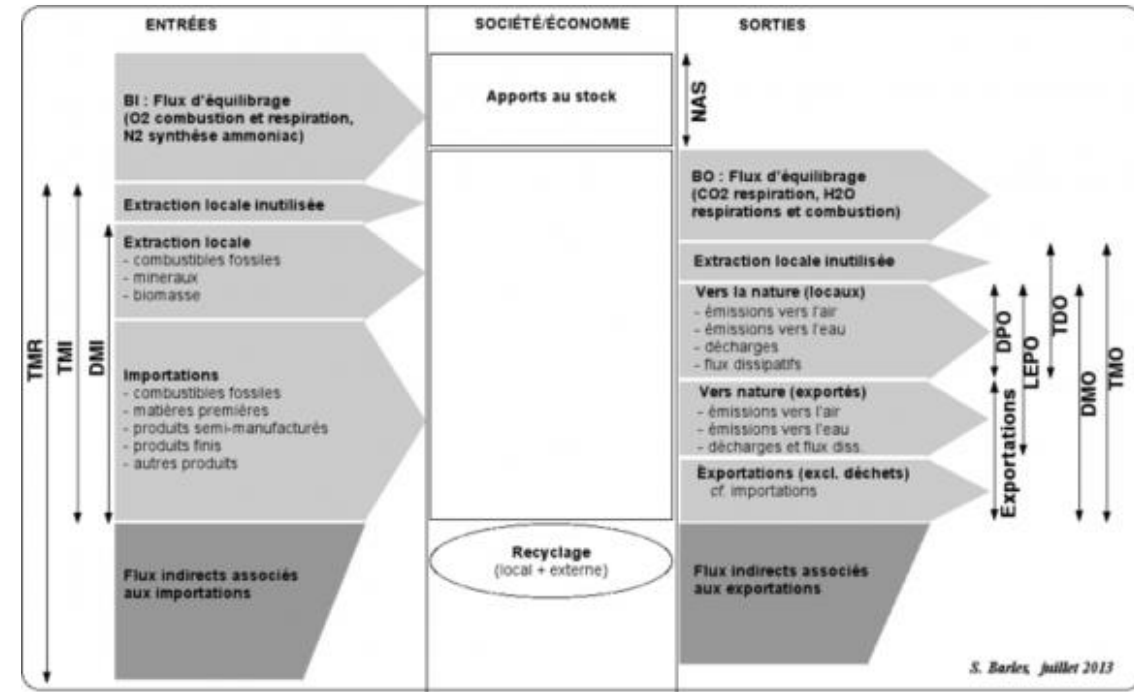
ENTRÉES

SOCIÉTÉ/ÉCONOMIE

SORTIES

BI : Flux d'équilibrage (O2 combustion et respiration, N2 synthèse ammoniac)

Extraction locale inutilisée

Extraction locale
- combustibles fossiles
- minéraux
- biomasse

Importations
- combustibles fossiles
- matières premières
- produits semi-manufacturés
- produits finis
- autres produits

Flux indirects associés aux importations

TMR

TMI

DMI

Apports au stock

Recyclage
(local + externe)

NAS

BO : Flux d'équilibrage (CO2 respiration, H2O respirations et combustion)

Extraction locale inutilisée

Vers la nature (locaux)
- émissions vers l'air
- émissions vers l'eau
- décharges
- flux dissipatifs

Vers nature (exportés)
- émissions vers l'air
- émissions vers l'eau
- décharges et flux diss.

Exportations (excl. déchets)
cf. importations

Flux indirects associés aux exportations

DPO

LEPO

TDO

DMO

TMO

Exportations

S. Barles, juillet 2013